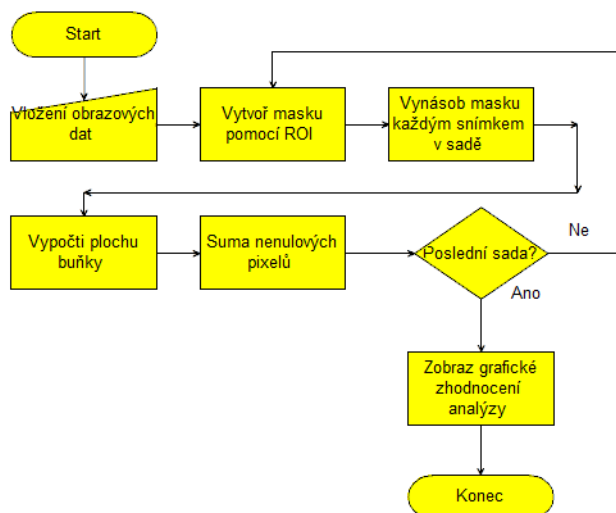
Start

Vložení obrazových dat

Vytvoř masku pomocí ROI

Vynásob masku každým snímkem v sadě

Vypočti plochu buňky

Suma nenulových pixelů

Poslední sada?

Ne

Ano

Zobraz grafické zhodnocení analýzy

Konec